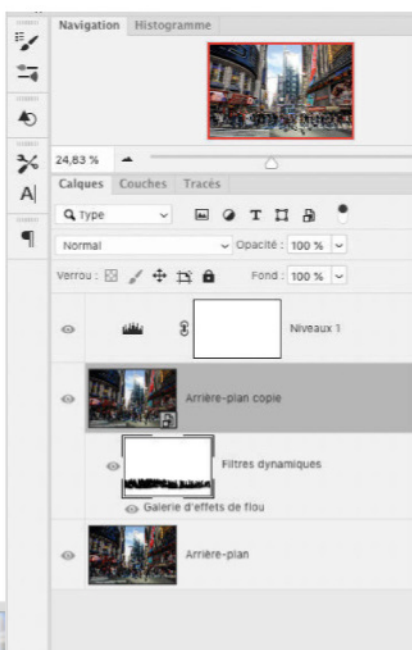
Navigation Histogramme

24,83 %

Calques Couches Tracés

Type

Normal

Opacité : 100 %

Verrou :

Fond : 100 %

Niveaux 1

Arrière-plan copie

Filtres dynamiques

Galerie d'effets de flou

Arrière-plan